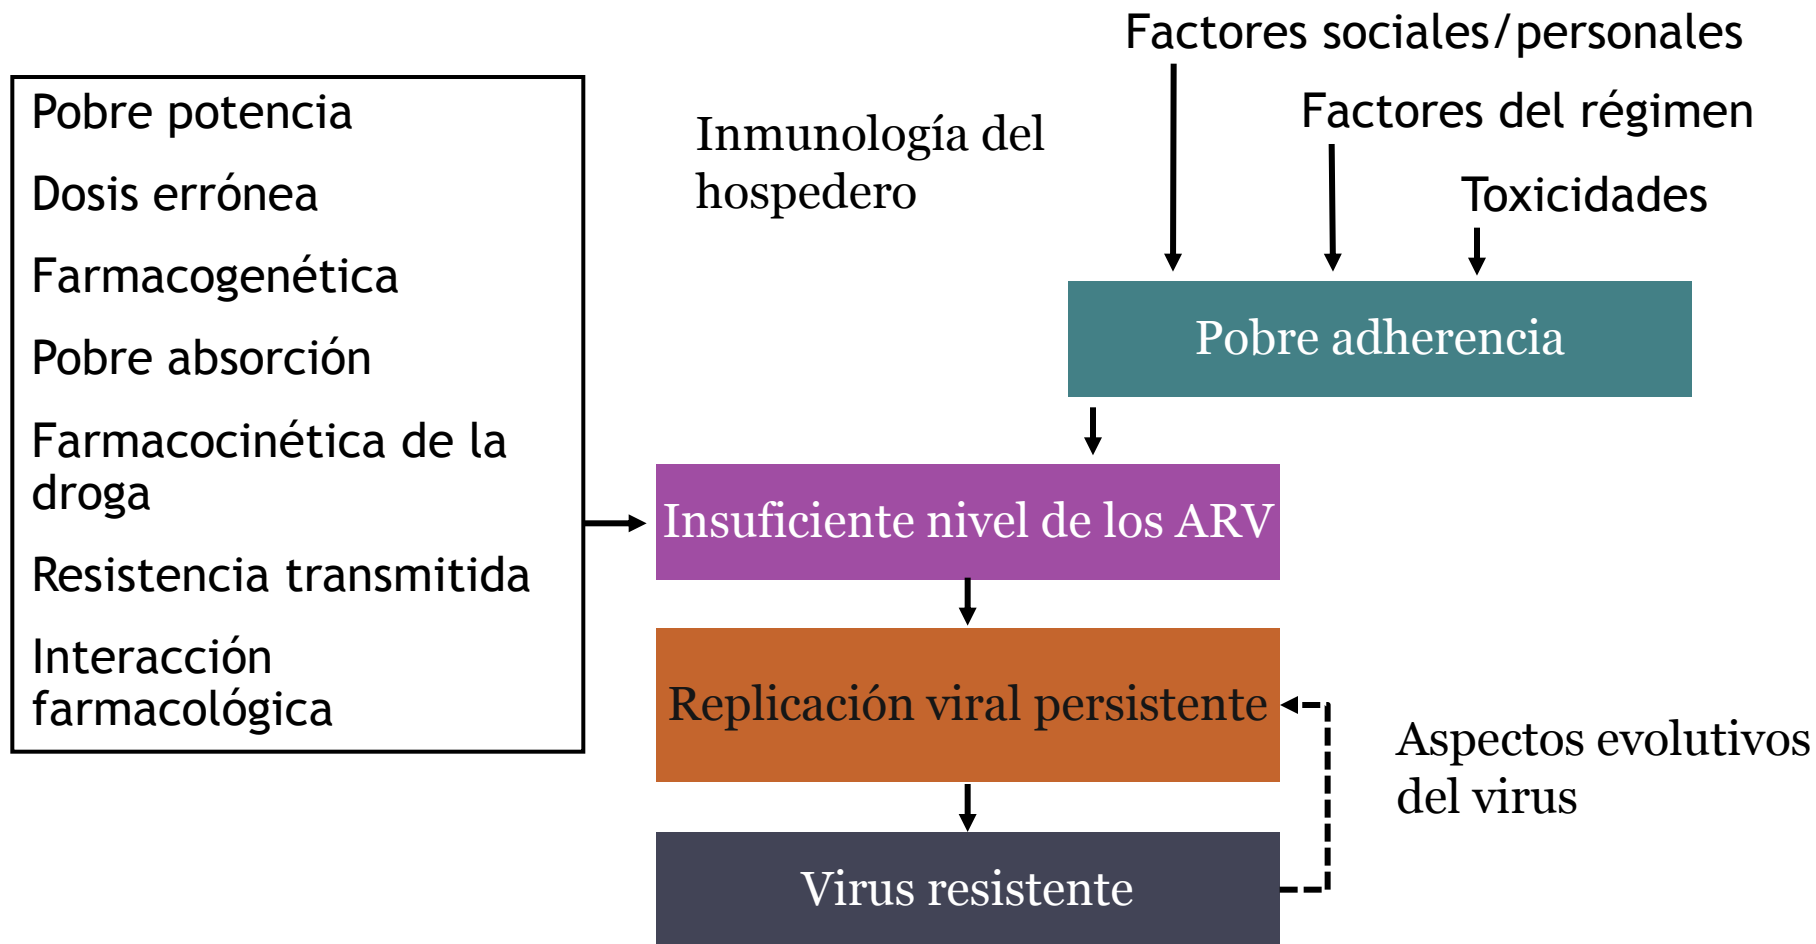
Pobre potencia

Dosis errónea

Farmacogenética

Pobre absorción

Farmacocinética de la droga

Resistencia transmitida

Interacción farmacológica

Inmunología del hospedero

Factores sociales/personales

Factores del régimen

Toxicidades

Pobre adherencia

Insuficiente nivel de los ARV

Replicación viral persistente

Aspectos evolutivos del virus

Virus resistente